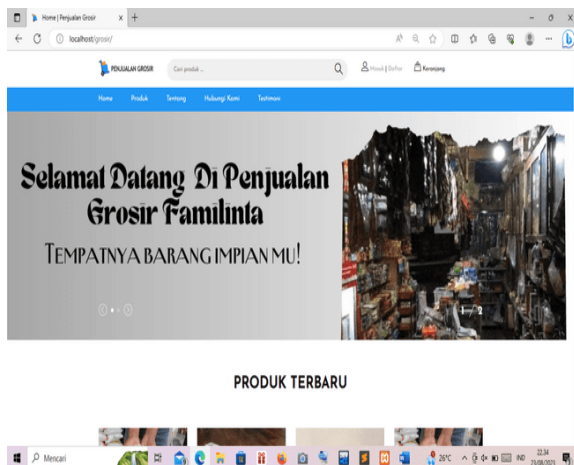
Home | Penjualan Grosir

localhost/grosir/

PENJUALAN GROSIR

Cari produk ...

Masuk | Daftar

Keranjang

Home Produk Tentang Hubungi Kami Testimoni

Selamat Datang Di Penjualan Grosir Familinta

TEMPATNYA BARANG IMPIAN MU!

1 / 2

PRODUK TERBARU

Mencari

26°C

IND

22.34
23/08/2023